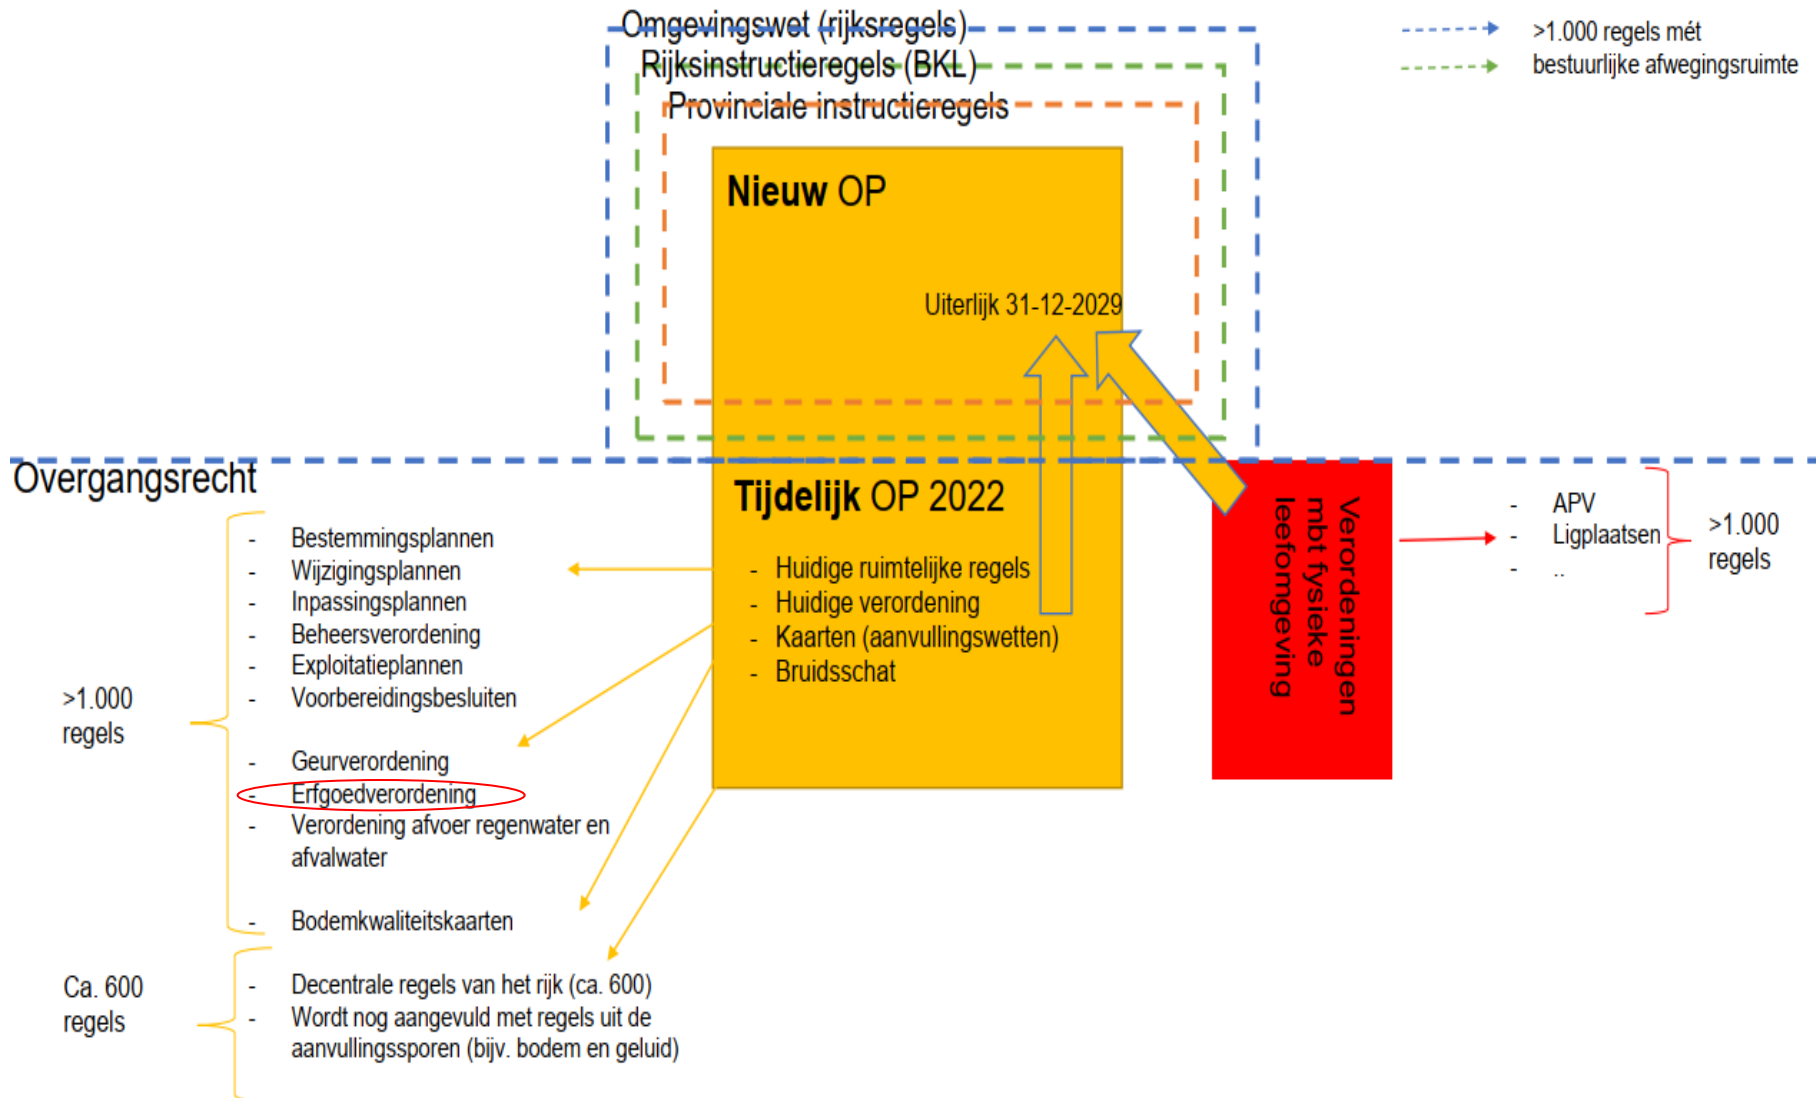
Omgevingswet (rijksregels)
Rijksinstructieregels (BKL)
Provinciale instructieregels

>1.000 regels mét
bestuurlijke afwegingsruimte

Nieuw OP

Uiterlijk 31-12-2029

Overgangsrecht

Tijdelijk OP 2022

- Huidige ruimtelijke regels
- Huidige verordening
- Kaarten (aanvullingswetten)
- Bruidsschat

Verordeningen mbt fysieke leefomgeving

- APV
- Ligplaatsen
- ..

>1.000 regels

>1.000 regels

- Bestemmingsplannen
- Wijzigingsplannen
- Inpassingsplannen
- Beheersverordening
- Exploitatieplannen
- Voorbereidingsbesluiten

- Geurverordening
- Erfgoedverordening
- Verordening afvoer regenwater en afvalwater

- Bodemkwaliteitskaarten

Ca. 600 regels

- Decentrale regels van het rijk (ca. 600)
- Wordt nog aangevuld met regels uit de aanvullingssporen (bijv. bodem en geluid)